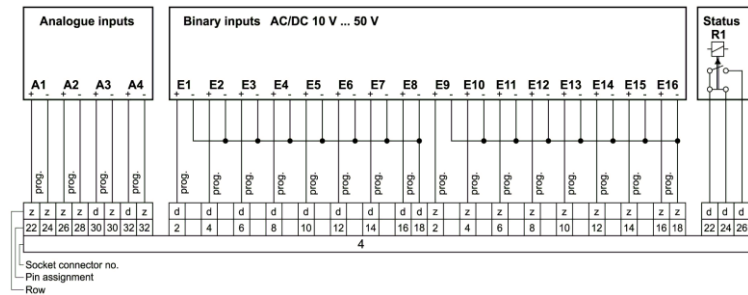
Analogue inputs

A1 A2 A3 A4
+ - + - + - + -

prog. prog. prog. prog.

Binary inputs AC/DC 10 V ... 50 V

E1 E2 E3 E4 E5 E6 E7 E8 E9 E10 E11 E12 E13 E14 E15 E16
+ - + - + - + - + - + - + - + - + - + - + - + - + - + - + - + -

prog. prog. prog. prog. prog. prog. prog. prog. prog. prog. prog. prog. prog. prog. prog. prog.

Status
R1

| z | z | z | z | d | z | d | z | d | d | d | d | d | d | d | d | d | z | z | z | z | z | z | z | z | z | d | d | d |
|---|---|---|---|---|---|---|---|---|---|---|---|---|---|---|---|---|---|---|---|---|---|---|---|---|---|---|---|---|
| 22 | 24 | 26 | 28 | 30 | 30 | 32 | 32 | 2 | 4 | 6 | 8 | 10 | 12 | 14 | 16 | 18 | 2 | 4 | 6 | 8 | 10 | 12 | 14 | 16 | 18 | 22 | 24 | 26 |

4

Socket connector no.
Pin assignment
Row